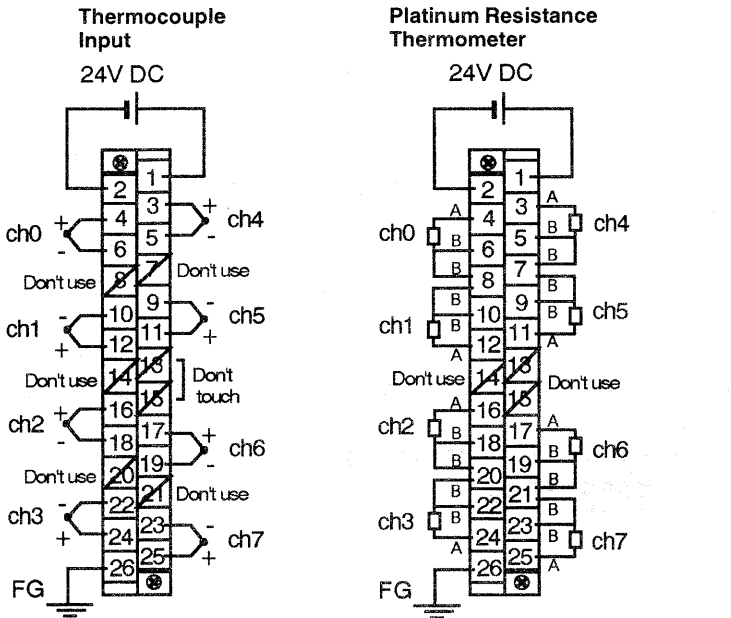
Thermocouple Input

24V DC

2
1
3
4
5
6
8
7
9
10
11
12
14
13
16
15
17
18
19
20
21
22
23
24
25
26

ch0 + -
ch4 + -
Don't use
Don't use
ch1 - +
ch5 - +
Don't use
Don't touch
ch2 + -
ch6 + -
Don't use
Don't use
ch3 - +
ch7 - +
FG

Platinum Resistance Thermometer

24V DC

2
1
3
4
5
6
8
7
9
10
11
12
14
13
16
15
17
18
19
20
21
22
23
24
25
26

ch0 A B B
ch4 A B B
ch1 B B A
ch5 B B A
Don't use
Don't use
ch2 A B B
ch6 A B B
ch3 B B A
ch7 B B A
FG